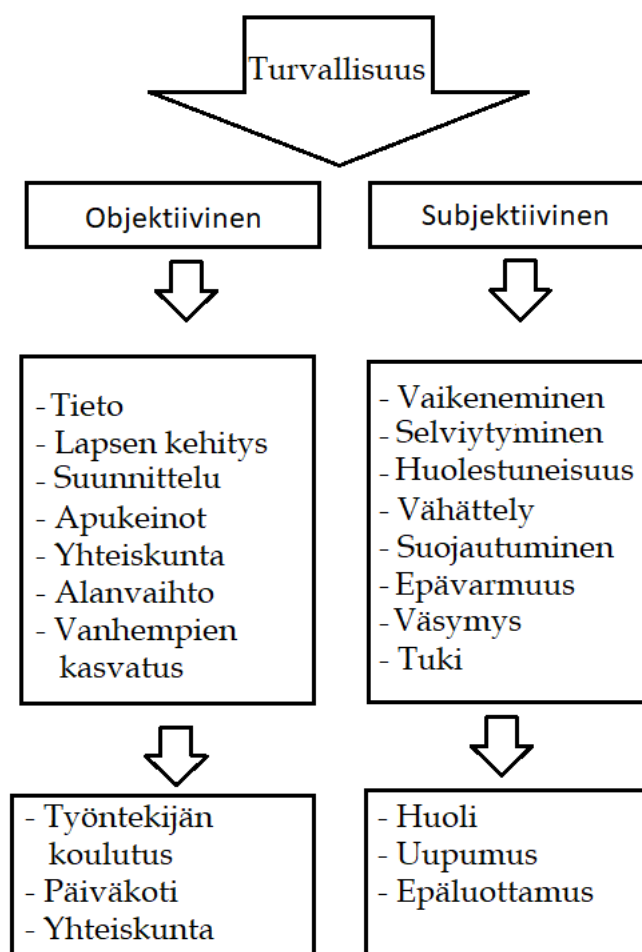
Turvallisuus

Objektiivinen

- Tieto
- Lapsen kehitys
- Suunnittelu
- Apukeinot
- Yhteiskunta
- Alanvaihto
- Vanhempien kasvatus

- Työntekijän koulutus
- Päiväkoti
- Yhteiskunta

Subjektiivinen

- Vaikeneminen
- Selviytyminen
- Huolestuneisuus
- Vähättely
- Suojautuminen
- Epävarmuus
- Väsymys
- Tuki

- Huoli
- Uupumus
- Epäluottamus